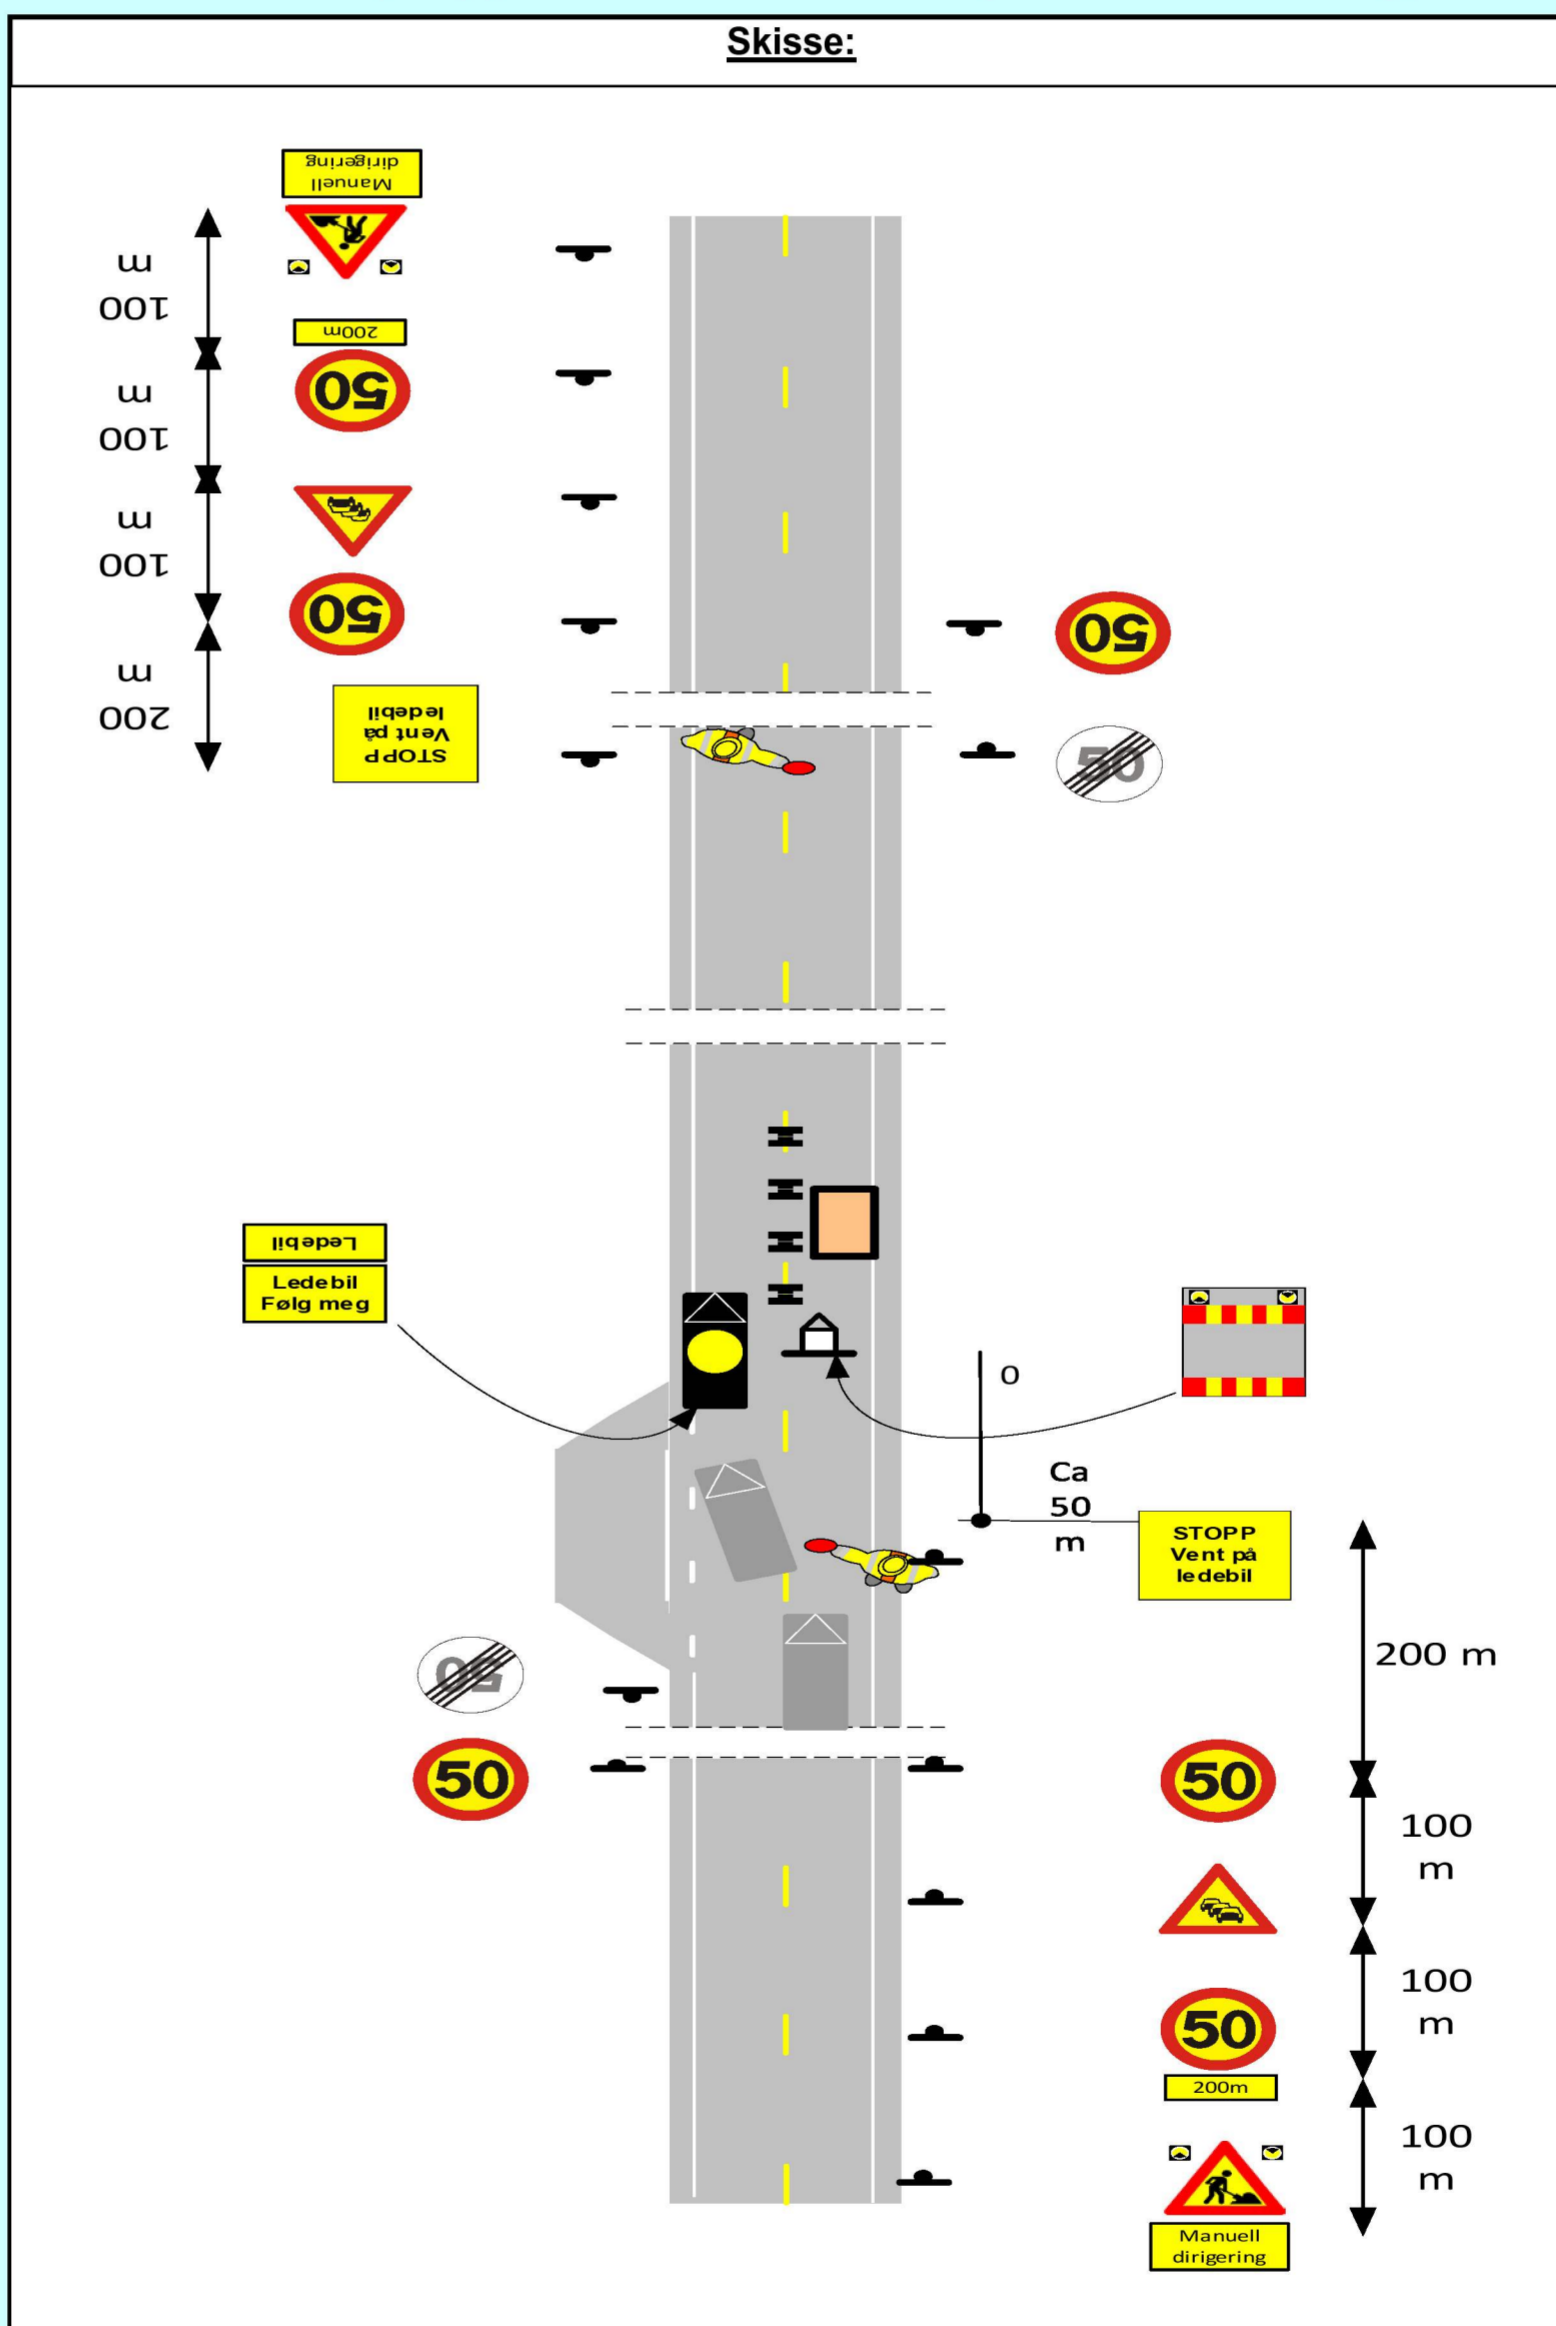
Skisse:

Manuell dirigering

100 m

200m

50

100 m

100 m

50

200 m

STOPP Vent på ledebil

50

50

Ledebil

Ledebil Følg meg

0

Ca 50 m

STOPP Vent på ledebil

200 m

50

50

100 m

100 m

50

200m

100 m

Manuell dirigering